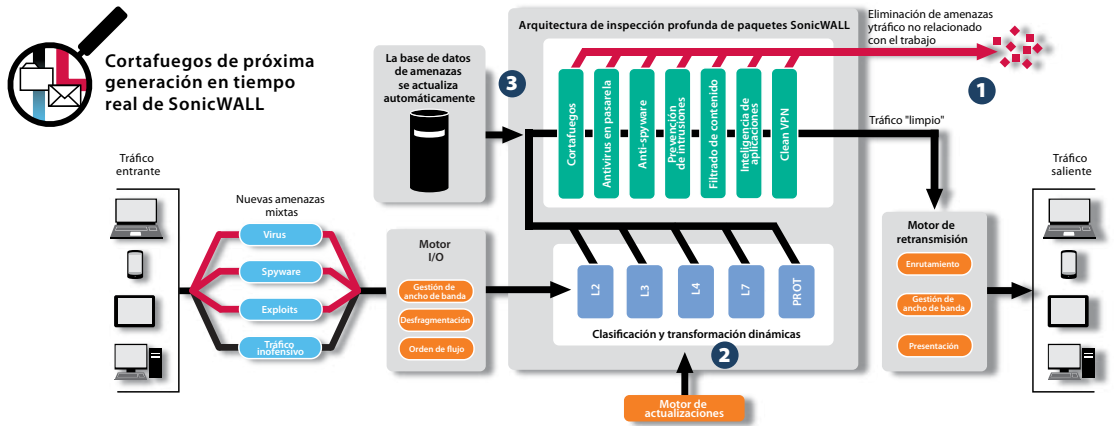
Cortafuegos de próxima generación en tiempo real de SonicWALL

Arquitectura de inspección profunda de paquetes SonicWALL

Eliminación de amenazas ytráfico no relacionado con el trabajo

1

La base de datos de amenazas se actualiza automáticamente

3

Cortafuegos

Antivirus en pasarela

Anti-spyware

Prevención de intrusiones

Filtrado de contenido

Inteligencia de aplicaciones

Clean VPN

Tráfico "limpio"

Tráfico entrante

Nuevas amenazas mixtas

Virus

Spyware

Exploits

Tráfico inofensivo

Motor I/O

Gestión de ancho de banda

Desfragmentación

Orden de flujo

L2

L3

L4

L7

PROT

Clasificación y transformación dinámicas

2

Motor de actualizaciones

Motor de retransmisión

Enrutamiento

Gestión de ancho de banda

Presentación

Tráfico saliente